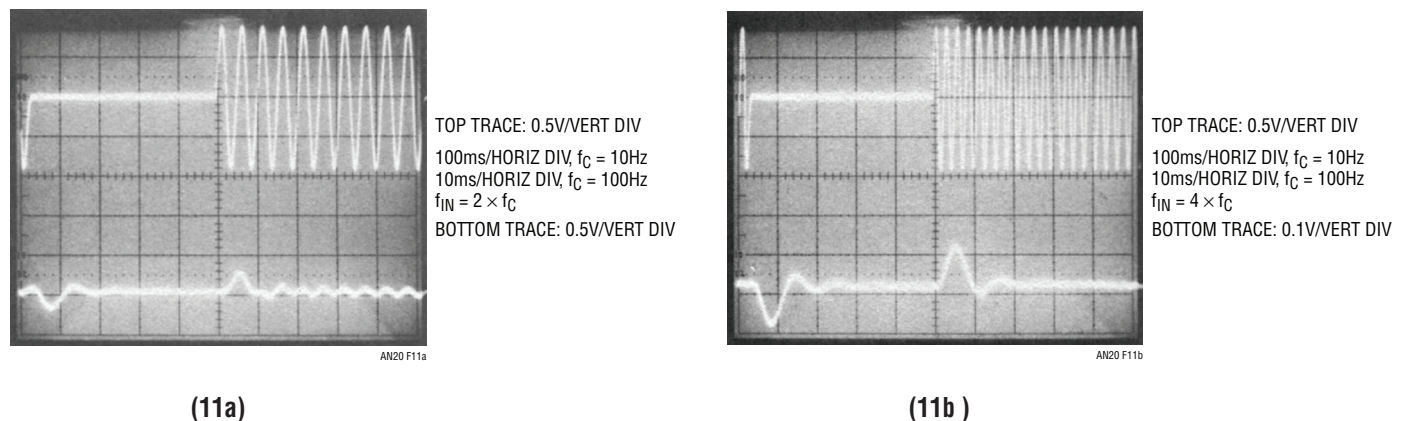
TOP TRACE: 0.5V/VERT DIV

100ms/HORIZ DIV, $f_C$ = 10Hz
10ms/HORIZ DIV, $f_C$ = 100Hz
$f_{IN} = 2 \times f_C$

BOTTOM TRACE: 0.5V/VERT DIV

AN20 F11a

(11a)

TOP TRACE: 0.5V/VERT DIV

100ms/HORIZ DIV, $f_C$ = 10Hz
10ms/HORIZ DIV, $f_C$ = 100Hz
$f_{IN} = 4 \times f_C$

BOTTOM TRACE: 0.1V/VERT DIV

AN20 F11b

(11b )